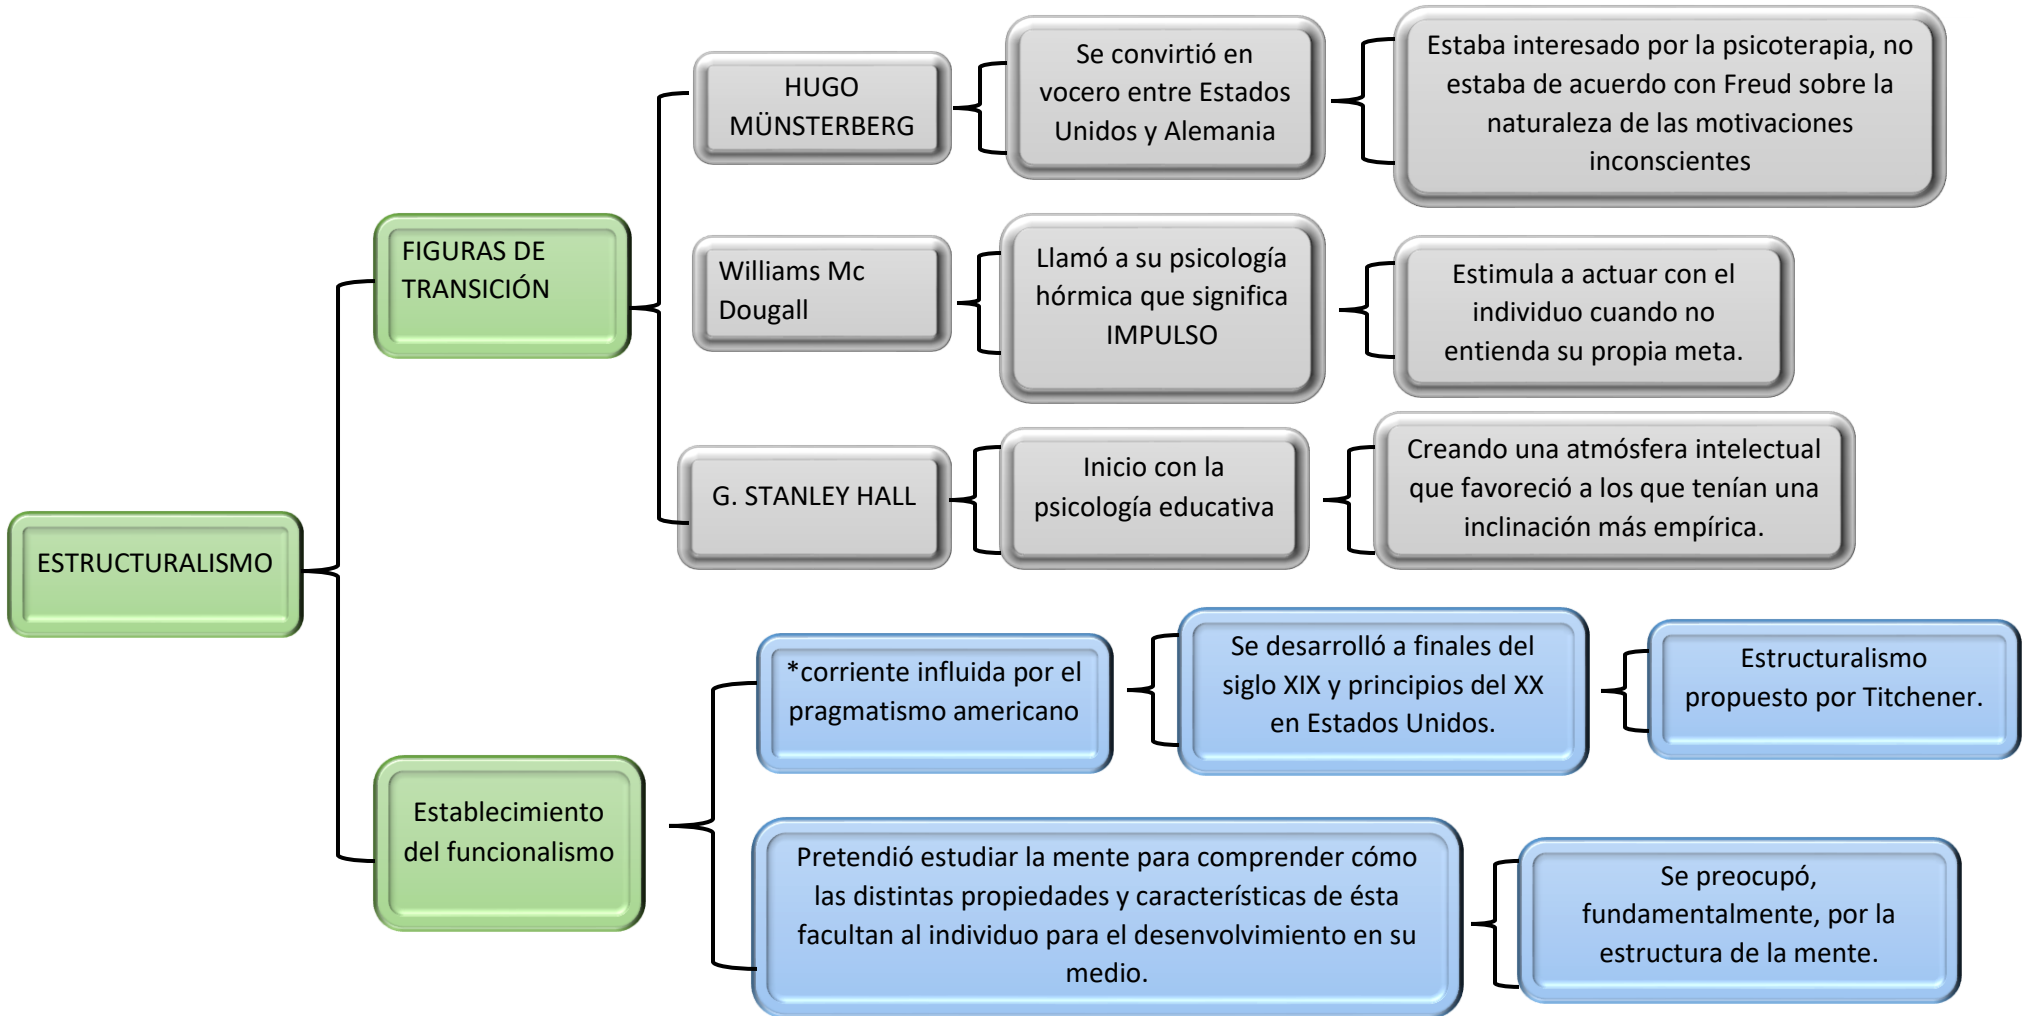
ESTRUCTURALISMO

FIGURAS DE TRANSICIÓN

HUGO MÜNSTERBERG

Se convirtió en vocero entre Estados Unidos y Alemania

Estaba interesado por la psicoterapia, no estaba de acuerdo con Freud sobre la naturaleza de las motivaciones inconscientes

Williams Mc Dougall

Llamó a su psicología hórmica que significa IMPULSO

Estimula a actuar con el individuo cuando no entienda su propia meta.

G. STANLEY HALL

Inicio con la psicología educativa

Creando una atmósfera intelectual que favoreció a los que tenían una inclinación más empírica.

Establecimiento del funcionalismo

*corriente influida por el pragmatismo americano

Se desarrolló a finales del siglo XIX y principios del XX en Estados Unidos.

Estructuralismo propuesto por Titchener.

Pretendió estudiar la mente para comprender cómo las distintas propiedades y características de ésta facultan al individuo para el desenvolvimiento en su medio.

Se preocupó, fundamentalmente, por la estructura de la mente.